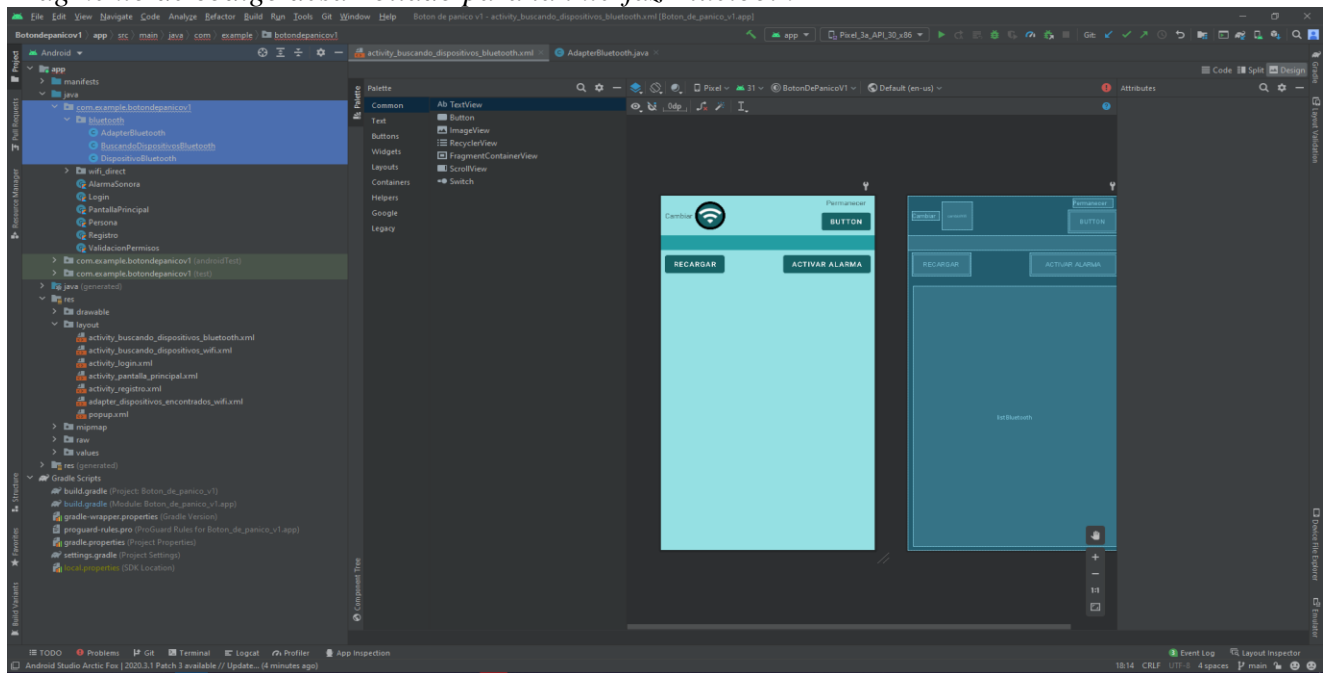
File Edit View Navigate Code Analyze Refactor Build Run Tools Git Window Help Boton de panico v1 - activity_buscando_dispositivos_bluetooth.xml [Boton_de_panico_v1.app]

Botondepanicov1 app src main java com example botondepanicov1

app Pixel_3a_API_30_x86

Android

activity_buscando_dispositivos_bluetooth.xml AdapterBluetooth.java

Code Split Design

app
manifests
java
com.example.botondepanicov1
bluetooth
AdapterBluetooth
BuscandoDispositivosBluetooth
DispositivoBluetooth
wifi_direct
AlarmaSonora
Login
PantallaPrincipal
Persona
Registro
ValidacionPermisos
com.example.botondepanicov1 (androidTest)
com.example.botondepanicov1 (test)
java (generated)
res
drawable
layout
activity_buscando_dispositivos_bluetooth.xml
activity_buscando_dispositivos_wifi.xml
activity_login.xml
activity_pantalla_principal.xml
activity_registro.xml
adapter_dispositivos_encontrados_wifi.xml
popup.xml
mipmap
raw
values
res (generated)
Gradle Scripts
build.gradle (Project: Boton_de_panico_v1)
build.gradle (Module: Boton_de_panico_v1.app)
gradle-wrapper.properties (Gradle Version)
proguard-rules.pro (ProGuard Rules for Boton_de_panico_v1.app)
gradle.properties (Project Properties)
settings.gradle (Project Settings)
local.properties (SDK Location)

Palette
Common
Text
Buttons
Widgets
Layouts
Containers
Helpers
Google
Legacy

Ab TextView
Button
ImageView
RecyclerView
FragmentContainerView
ScrollView
Switch

Pixel 31 BotonDePanicoV1 Default (en-us)
0dp

Attributes

Permanecer
Cambiar
BUTTON
RECARGAR
ACTIVAR ALARMA

Cambiar
Permanecer
BUTTON
RECARGAR
ACTIVAR ALARMA
lstBluetooth

Component Tree

TODO Problems Git Terminal Logcat Profiler App Inspection
Event Log Layout Inspector
Android Studio Arctic Fox | 2020.3.1 Patch 3 available // Update... (4 minutes ago)
18:14 CRLF UTF-8 4 spaces main